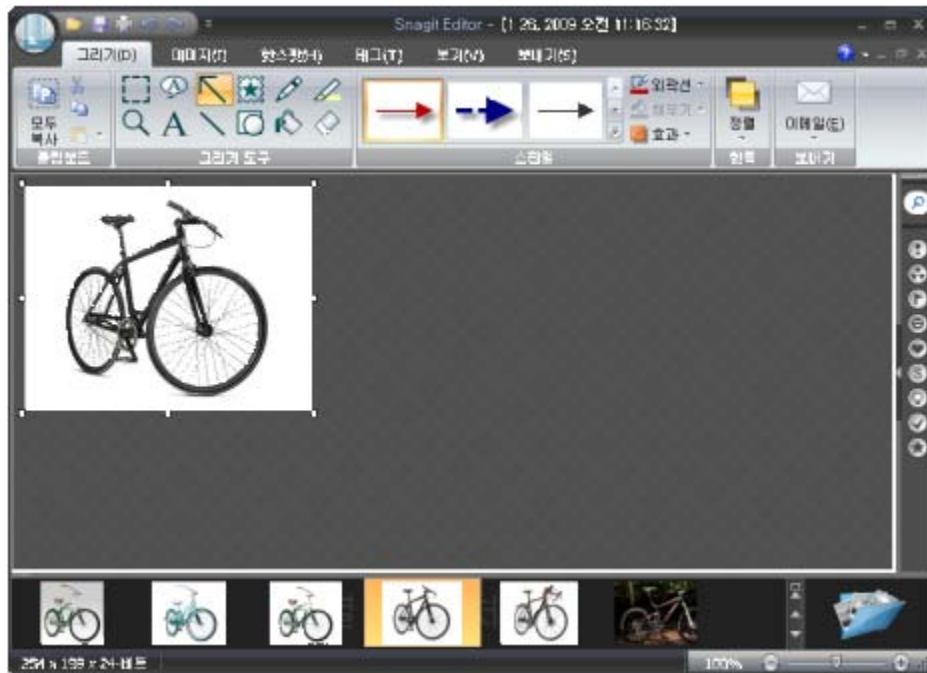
Snagit Editor - [1 26, 2009 오전 11:16:32]

그리기(D)
이미지(I)
핫스팟(H)
태그(T)
보기(V)
보내기(S)

모두 복사
클립보드
그리기 도구
외곽선
채우기
효과
스타일
정렬
이메일(E)
보내기

254 x 198 x 24-비트
100%